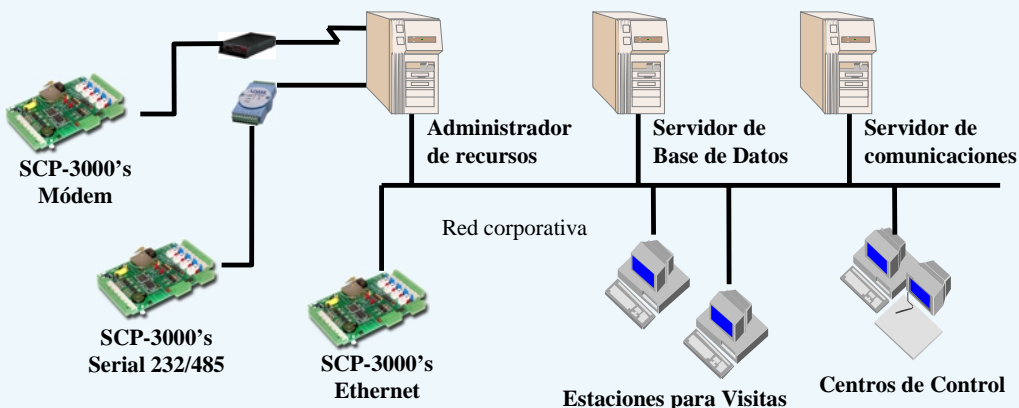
SCP-3000's
Módem

Administrador
de recursos

Servidor de
Base de Datos

Servidor de
comunicaciones

Red corporativa

SCP-3000's
Serial 232/485

SCP-3000's
Ethernet

Estaciones para Visitas

Centros de Control